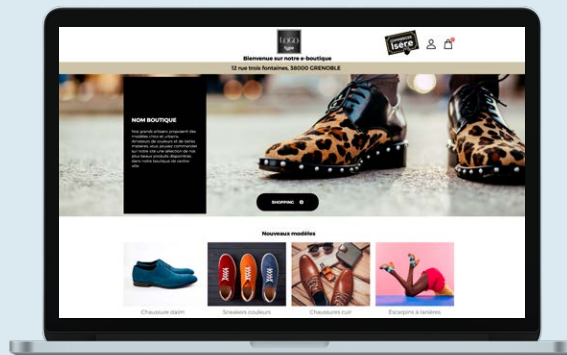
LOGO

Bienvenue sur notre e-boutique

Commerce Isère

12 rue trois fontaines, 38000 GRENOBLE

NOM BOUTIQUE

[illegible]

SHOPPING

Nouveaux modèles

Chaussure daim

Sneakers couleurs

Chaussures cuir

Escarpins à lanières